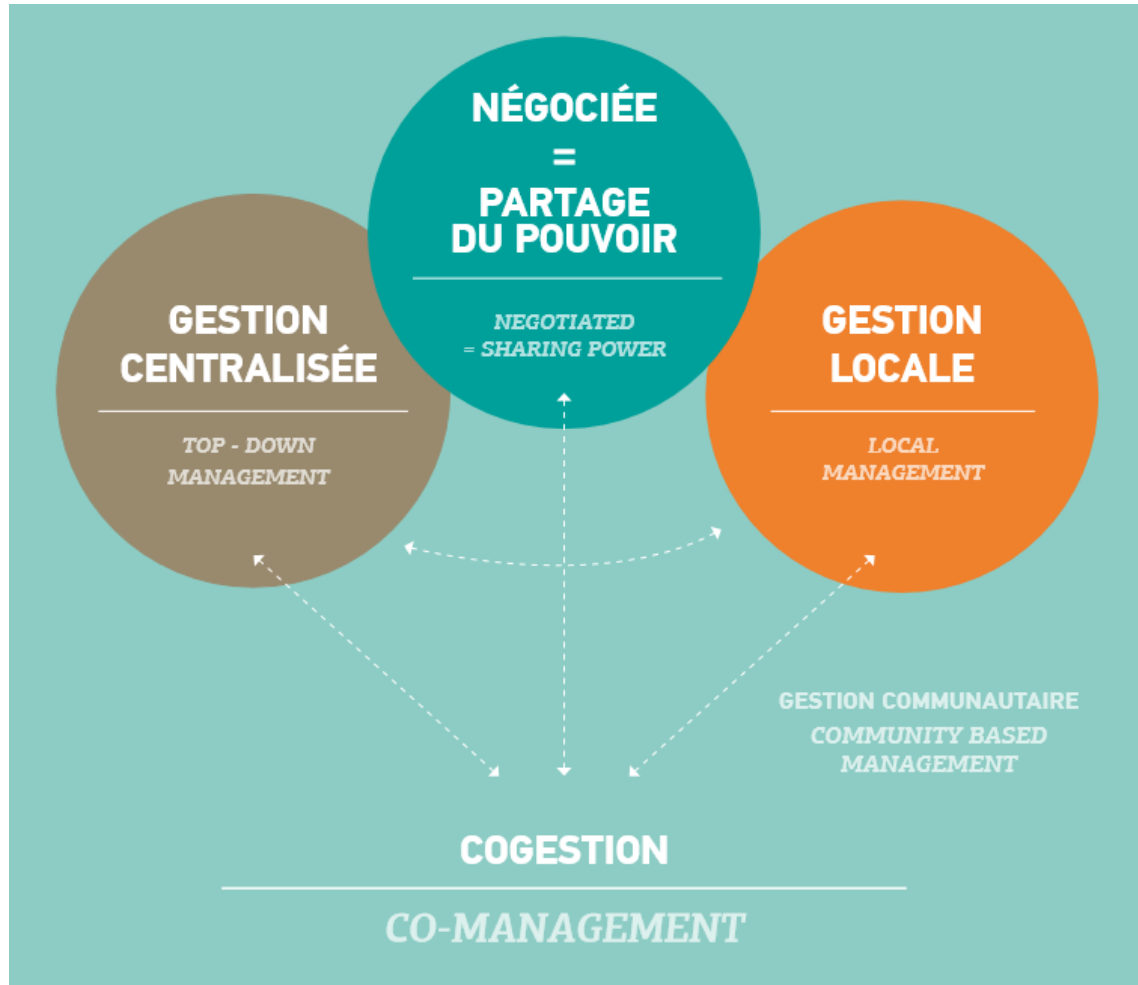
NÉGOCIÉE
=
PARTAGE
DU POUVOIR

NEGOTIATED
= SHARING POWER

GESTION
CENTRALISÉE

TOP - DOWN
MANAGEMENT

GESTION
LOCALE

LOCAL
MANAGEMENT

GESTION COMMUNAUTAIRE
COMMUNITY BASED
MANAGEMENT

COGESTION

CO-MANAGEMENT